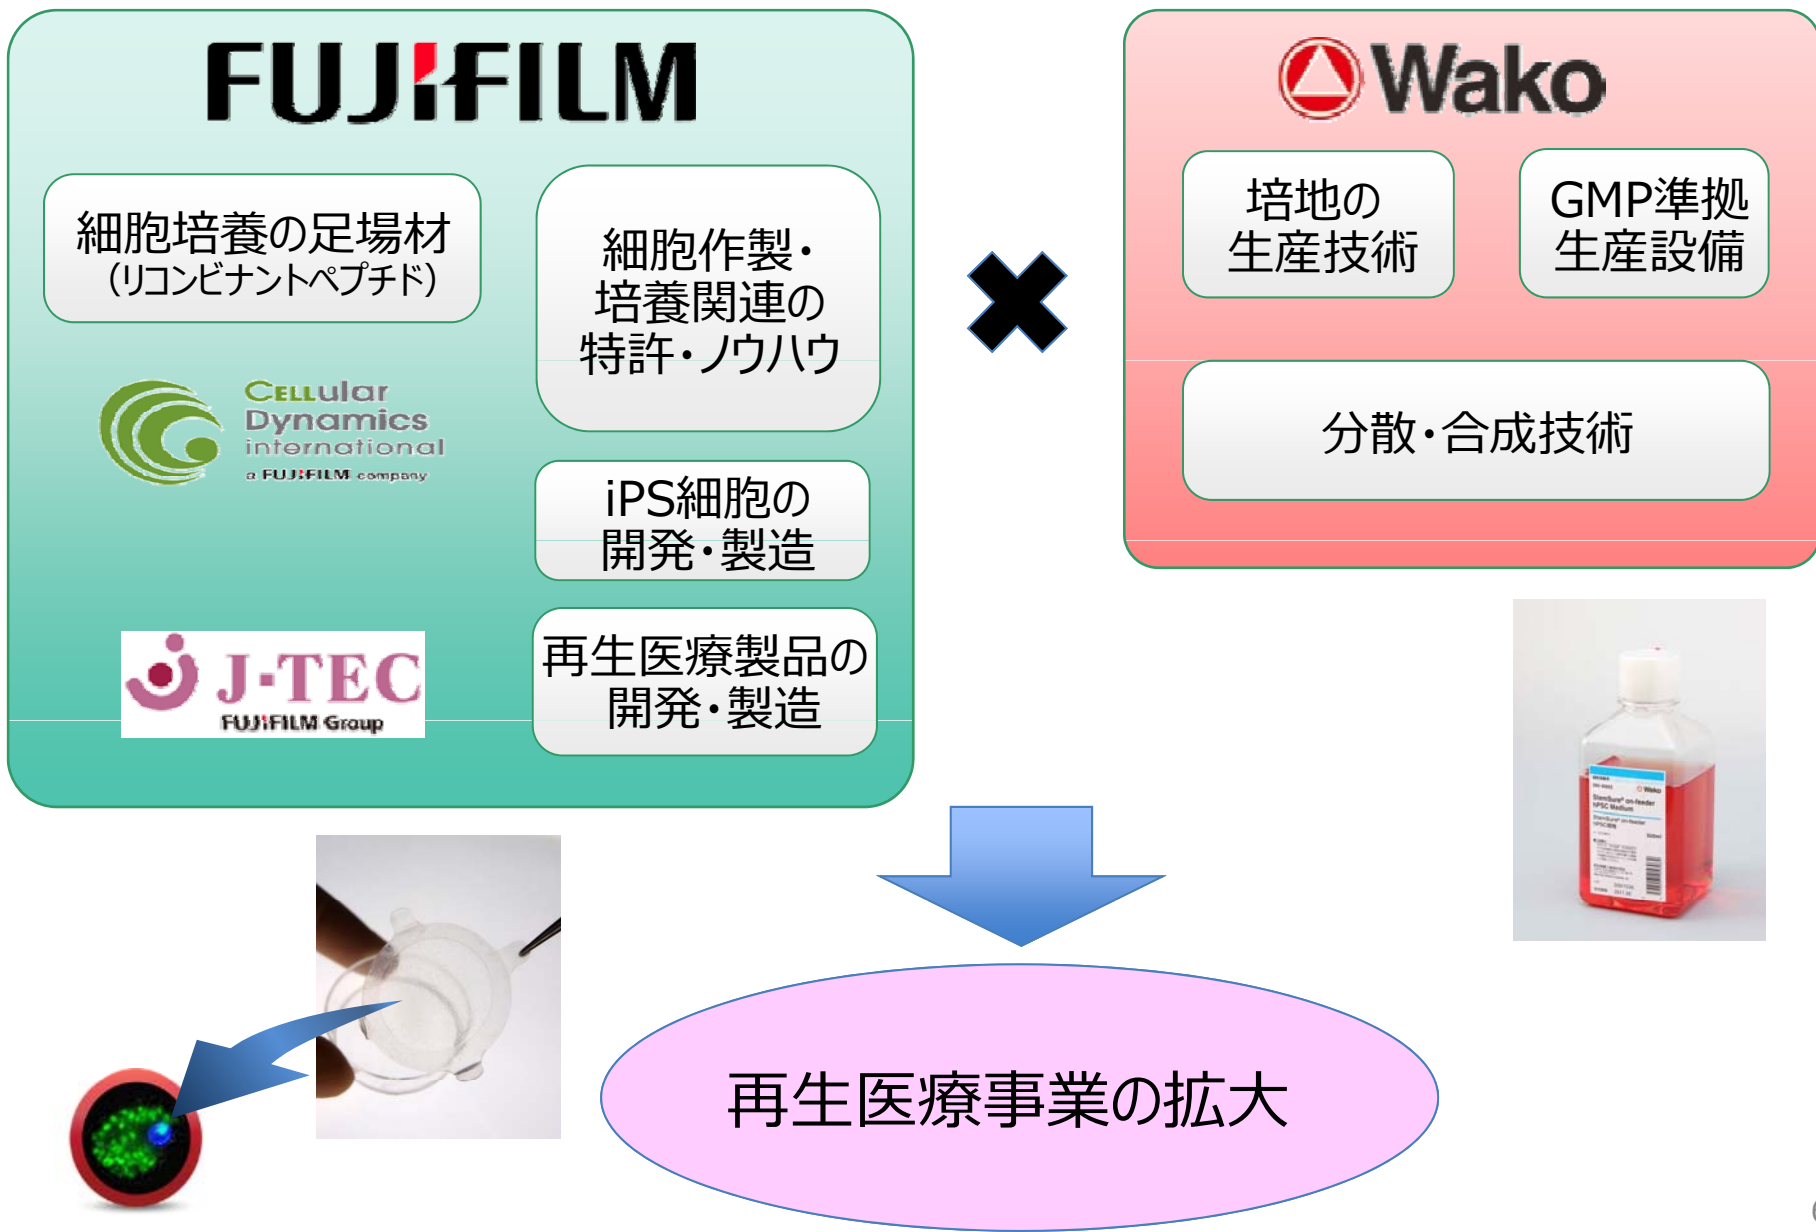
FUJIFILM

細胞培養の足場材
(リコンビナントペプチド)

細胞作製・
培養関連の
特許・ノウハウ

Cellular Dynamics international
a FUJIFILM company

iPS細胞の
開発・製造

J-TEC
FUJIFILM Group

再生医療製品の
開発・製造

Wako

培地の
生産技術

GMP準拠
生産設備

分散・合成技術

再生医療事業の拡大